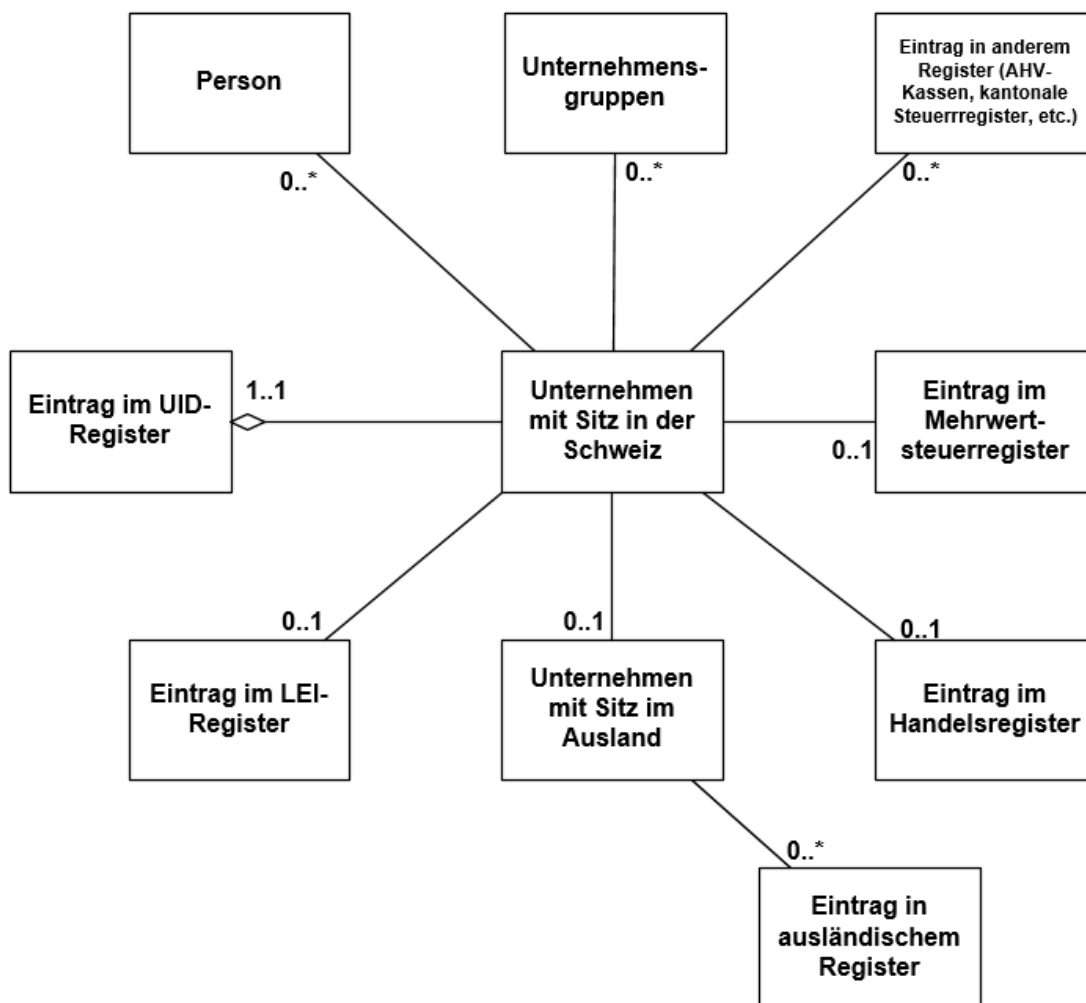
Person

0..*

Unternehmensgruppen

0..*

Eintrag in anderem Register (AHV-Kassen, kantonale Steuerrregister, etc.)

0..*

Eintrag im UID-Register

1..1

Unternehmen mit Sitz in der Schweiz

0..1

Eintrag im Mehrwertsteuerregister

0..1

Eintrag im LEI-Register

0..1

Unternehmen mit Sitz im Ausland

0..1

Eintrag im Handelsregister

0..*

Eintrag in ausländischem Register